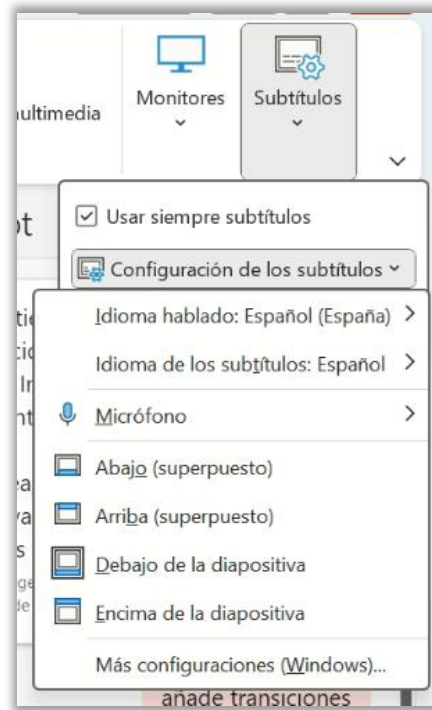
ultimedia

Monitores

Subtítulos

pt

Usar siempre subtítulos

Configuración de los subtítulos

Idioma hablado: Español (España)

Idioma de los subtítulos: Español

Micrófono

Abajo (superpuesto)

Arriba (superpuesto)

Debajo de la diapositiva

Encima de la diapositiva

Más configuraciones (Windows)...

añade transiciones